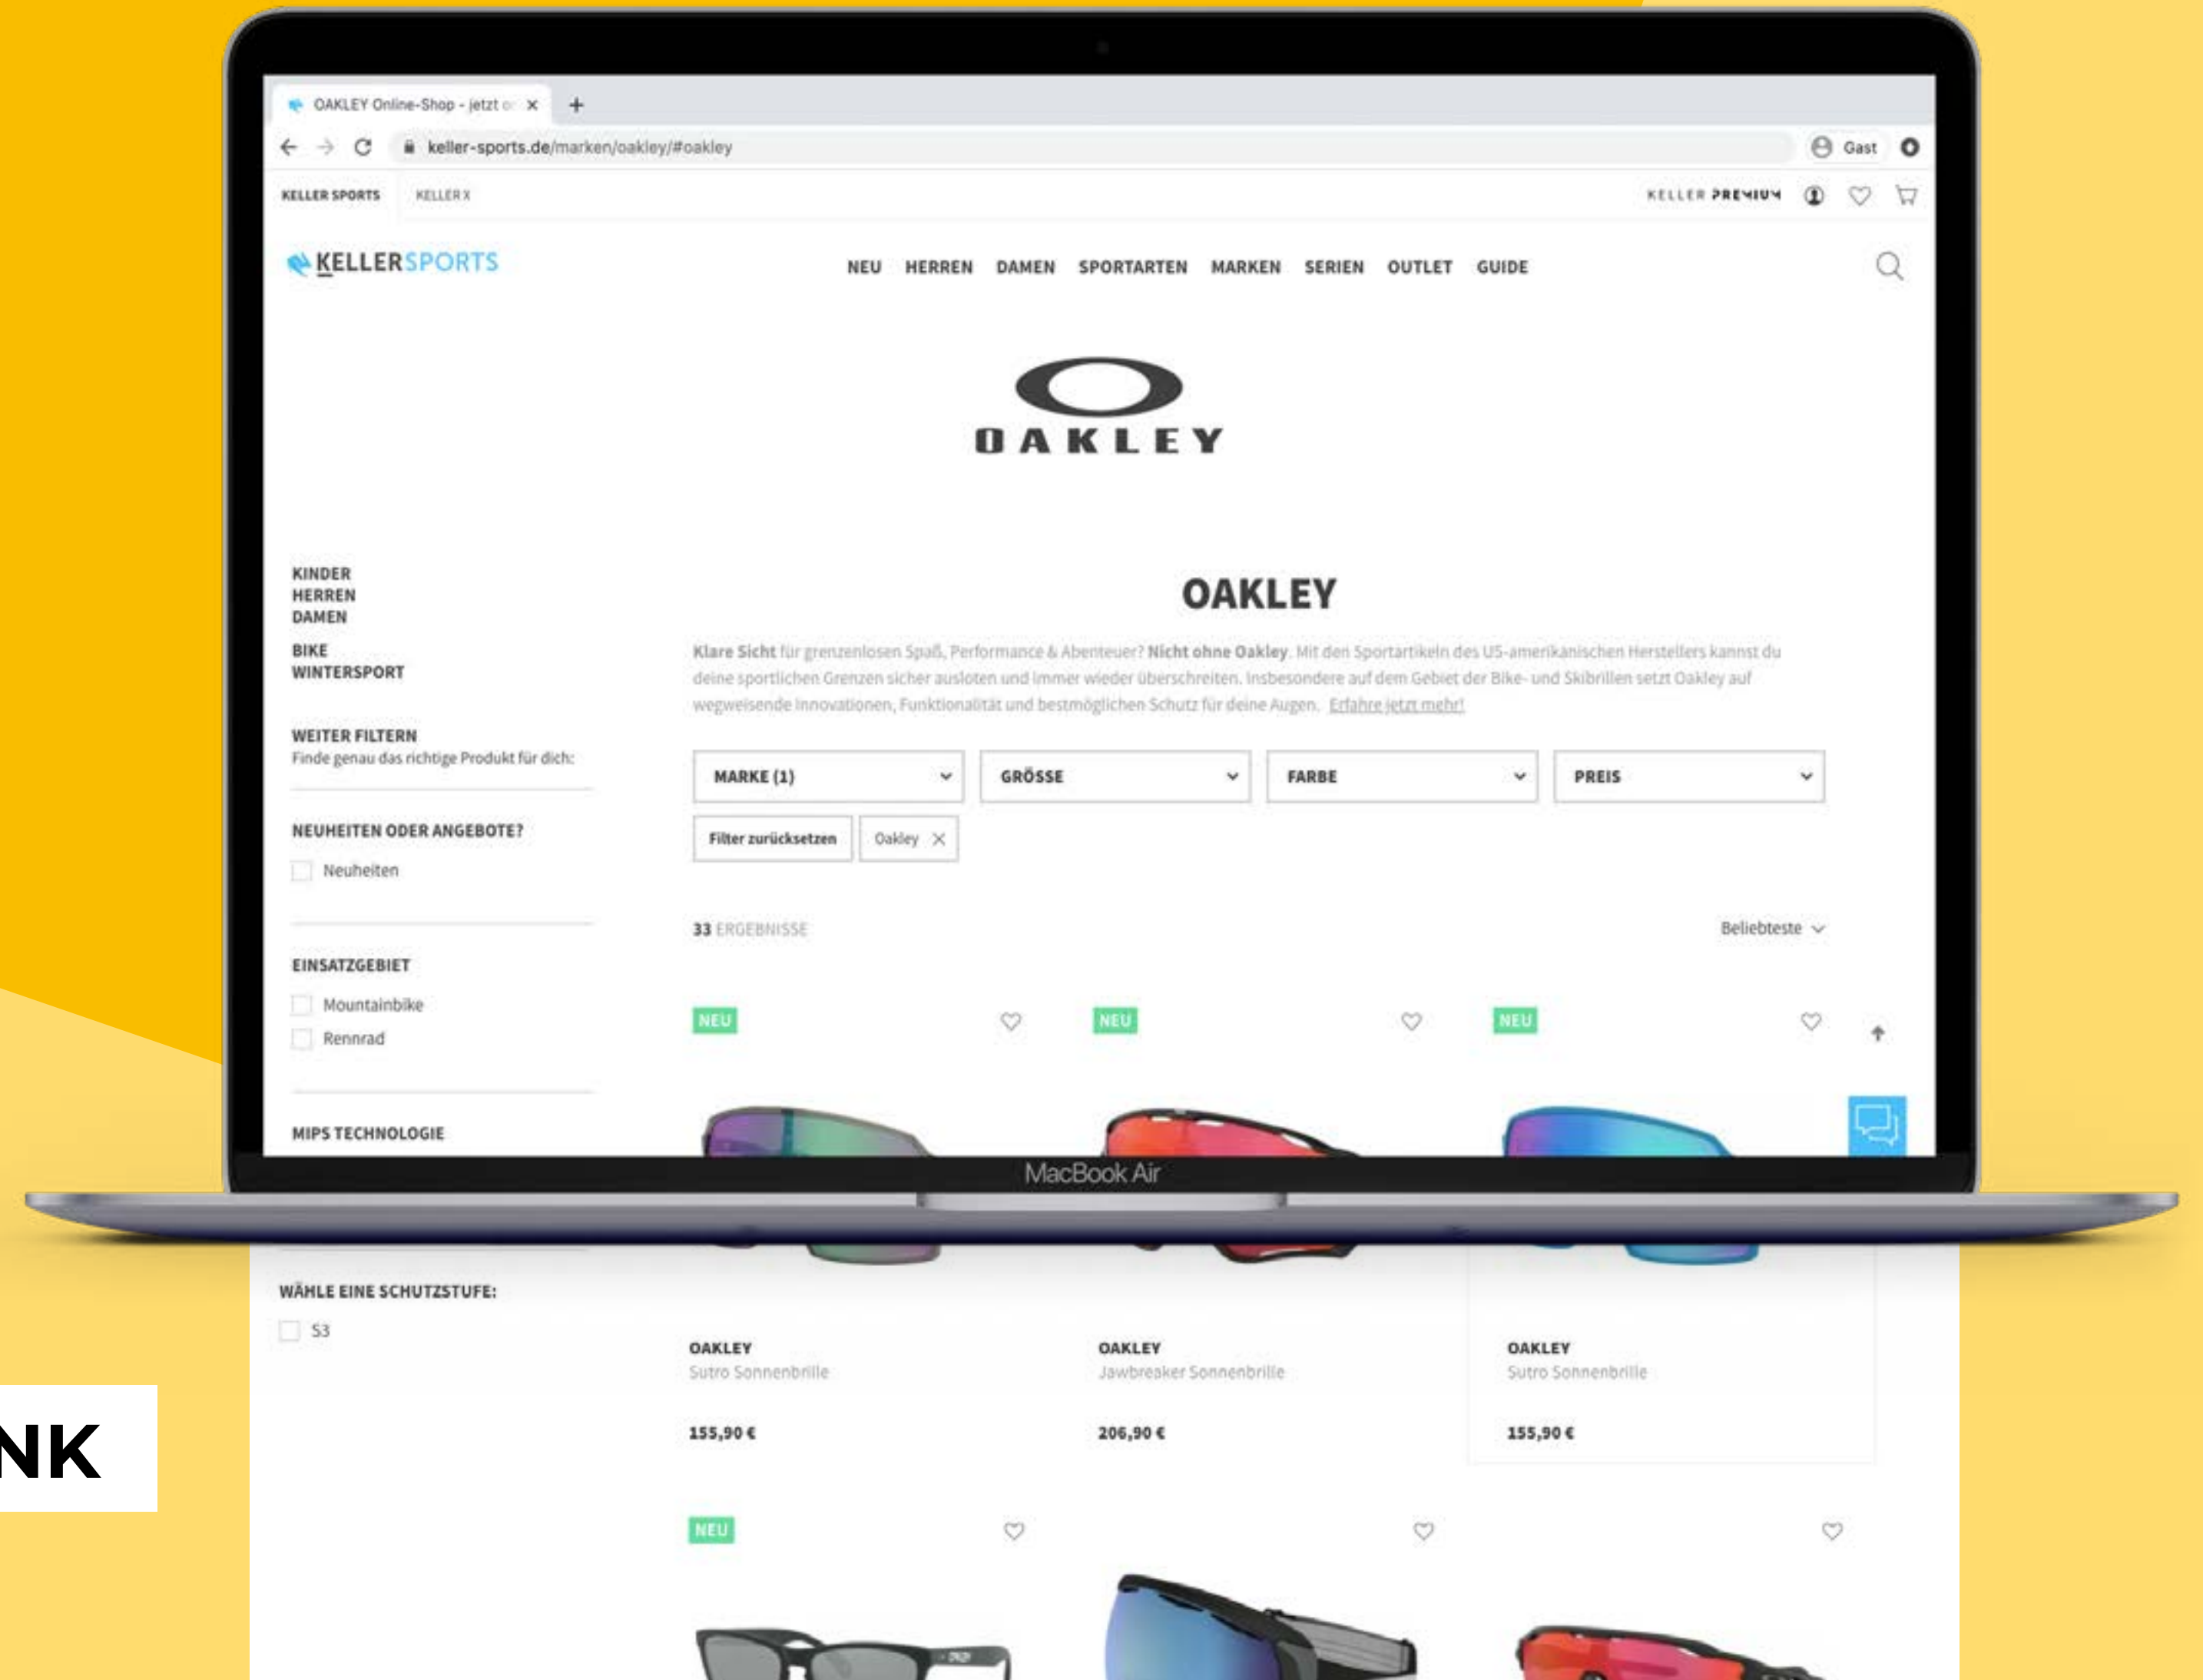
OAKLEY Online-Shop - jetzt o

keller-sports.de/marken/oakley/#oakley

Gast

KELLER SPORTS KELLER X

KELLER PREMIUM

KELLERSPORTS

NEU HERREN DAMEN SPORTARTEN MARKEN SERIEN OUTLET GUIDE

OAKLEY

KINDER
HERREN
DAMEN
BIKE
WINTERSPORT

WEITER FILTERN
Finde genau das richtige Produkt für dich:

NEUHEITEN ODER ANGEBOTE?
Neuheiten

EINSATZGEBIET
Mountainbike
Rennrad

MIPS TECHNOLOGIE

OAKLEY

Klare Sicht für grenzenlosen Spaß, Performance & Abenteuer? Nicht ohne Oakley. Mit den Sportartikeln des US-amerikanischen Herstellers kannst du deine sportlichen Grenzen sicher ausloten und immer wieder überschreiten. Insbesondere auf dem Gebiet der Bike- und Skibrillen setzt Oakley auf wegweisende Innovationen, Funktionalität und bestmöglichen Schutz für deine Augen. Erfahre jetzt mehr!

MARKE (1) GRÖSSE FARBE PREIS

Filter zurücksetzen Oakley

33 ERGEBNISSE Beliebteste

NEU NEU NEU

MacBook Air

WÄHLE EINE SCHUTZSTUFE:
S3

OAKLEY
Sutro Sonnenbrille
155,90 €

OAKLEY
Jawbreaker Sonnenbrille
206,90 €

OAKLEY
Sutro Sonnenbrille
155,90 €

NEU

NK